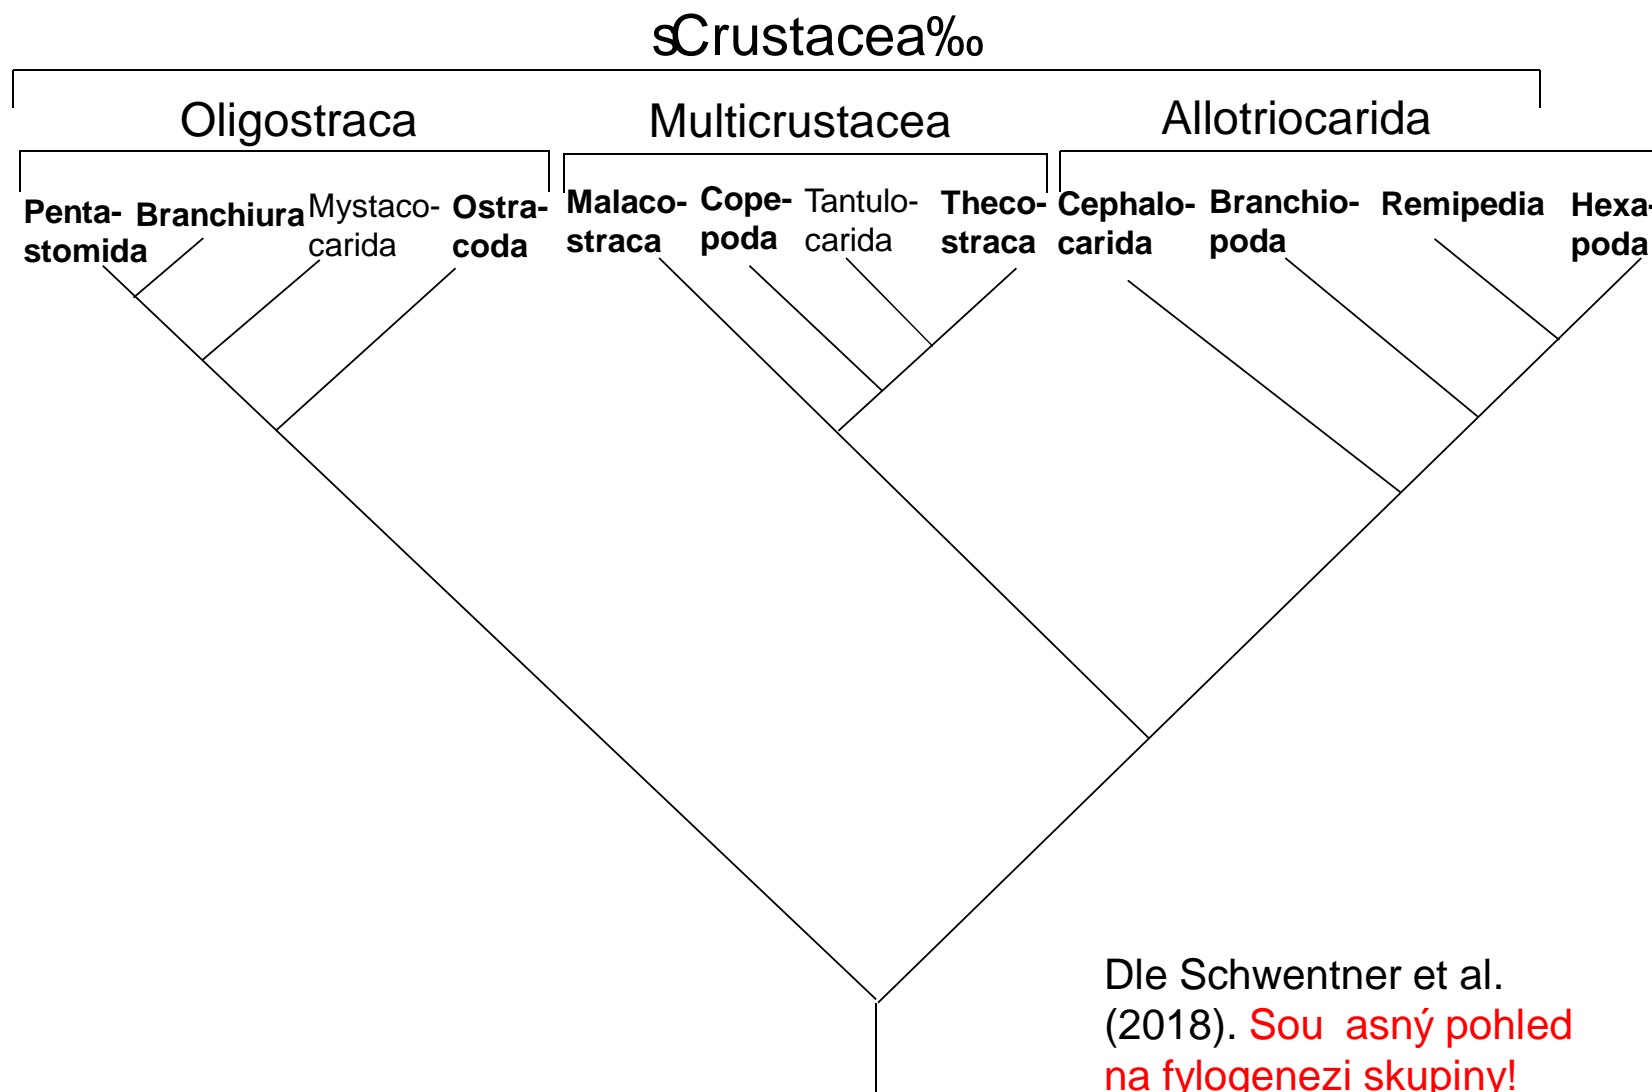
sCrustacea‰

Oligostraca

Multicrustacea

Allotriocarida

Pentastomida

Branchiura

Mystacocarida

Ostracoda

Malacostraca

Copepoda

Tantulocarida

Thecostraca

Cephalocarida

Branchiopoda

Remipedia

Hexapoda

Dle Schwentner et al. (2018). Sou asný pohled na fylogenezi skupiny!